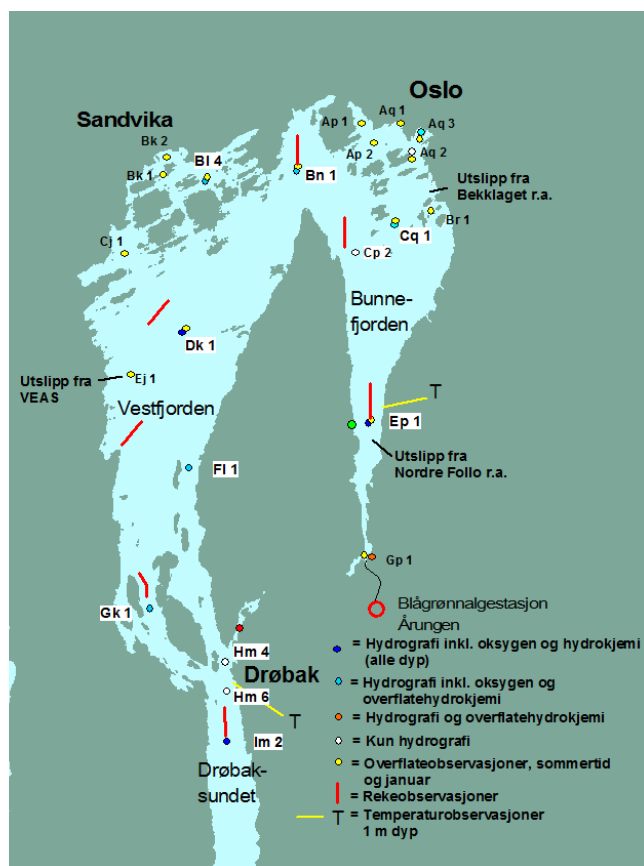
Oslo

Sandvika

Bk 2

Bk 1

Bl 4

Bn 1

Ap 1

Aq 1

Aq 3

Ap 2

Aq 2

Utslipp fra Bekklaget r.a.

Br 1

Cq 1

Cj 1

Cp 2

Bunne-fjorden

Dk 1

Utslipp fra VEAS

Ej 1

Vestfjorden

T

Ep 1

Utslipp fra Nordre Follo r.a.

Fl 1

Gp 1

Blågrønnalgestasjon Årungen

Gk 1

Hm 4

Drøbak

Hm 6

T

Im 2

Drøbak-sundet

= Hydrografi inkl. oksygen og hydrokjemi (alle dyp)

= Hydrografi inkl. oksygen og overflatehydrokjemi

= Hydrografi og overflatehydrokjemi

= Kun hydrografi

= Overflateobservasjoner, sommertid og januar

= Rekeobservasjoner

T = Temperaturobservasjoner 1 m dyp